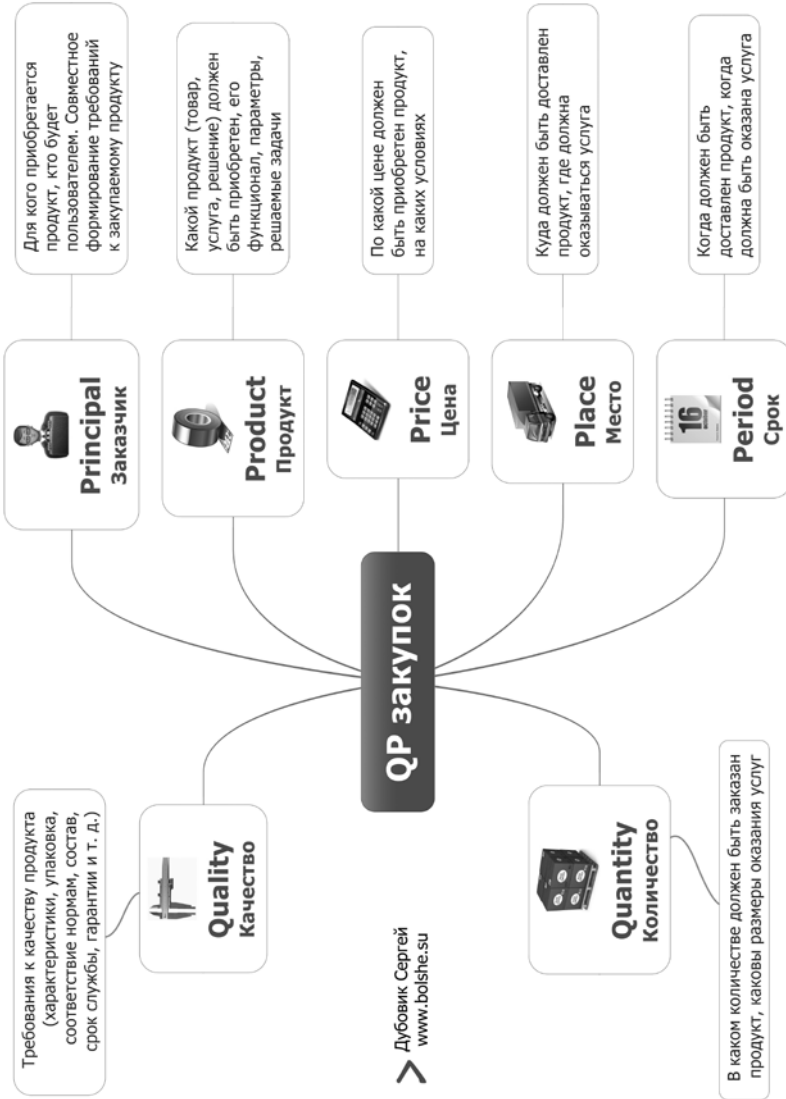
QP закупок

Principal
Заказчик

Для кого приобретается продукт, кто будет пользователем. Совместное формирование требований к закупаемому продукту

Product
Продукт

Какой продукт (товар, услуга, решение) должен быть приобретен, его функционал, параметры, решаемые задачи

Price
Цена

По какой цене должен быть приобретен продукт, на каких условиях

Place
Место

Куда должен быть доставлен продукт, где должна оказываться услуга

Period
Срок

16

Когда должен быть доставлен продукт, когда должна быть оказана услуга

Quality
Качество

Требования к качеству продукта (характеристики, упаковка, соответствие нормам, состав, срок службы, гарантии и т. д.)

Quantity
Количество

В каком количестве должен быть заказан продукт, каковы размеры оказания услуг

Дубовик Сергей
www.bolshe.su